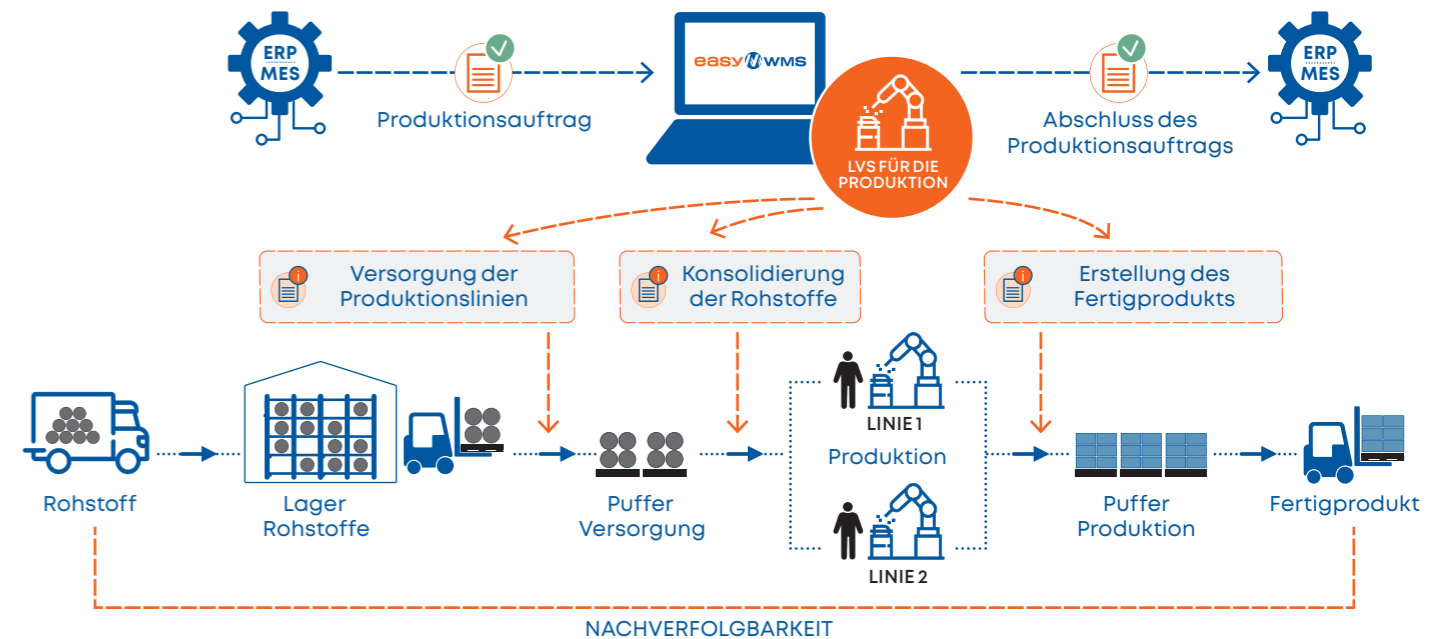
ERP MES

Produktionsauftrag

easy WMS

LVS FÜR DIE PRODUKTION

ERP MES

Abschluss des Produktionsauftrags

Versorgung der Produktionslinien

Konsolidierung der Rohstoffe

Erstellung des Fertigprodukts

Rohstoff

Lager Rohstoffe

Puffer Versorgung

LINIE 1

Produktion

LINIE 2

Puffer Produktion

Fertigprodukt

NACHVERFOLGBARKEIT